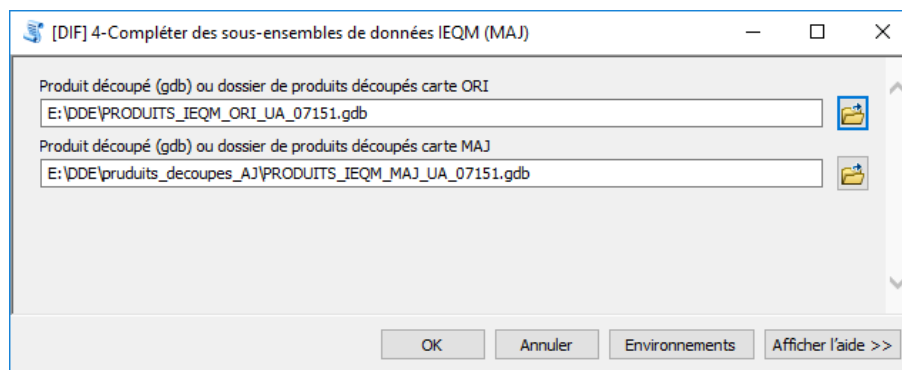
[DIF] 4-Compléter des sous-ensembles de données IEQM (MAJ)

Produit découpé (gdb) ou dossier de produits découpés carte ORI
E:\DDE\PRODUITS_IEQM_ORI_UA_07151.gdb

Produit découpé (gdb) ou dossier de produits découpés carte MAJ
E:\DDE\pruduits_decoupes_AJ\PRODUITS_IEQM_MAJ_UA_07151.gdb

OK Annuler Environnements Afficher l'aide >>